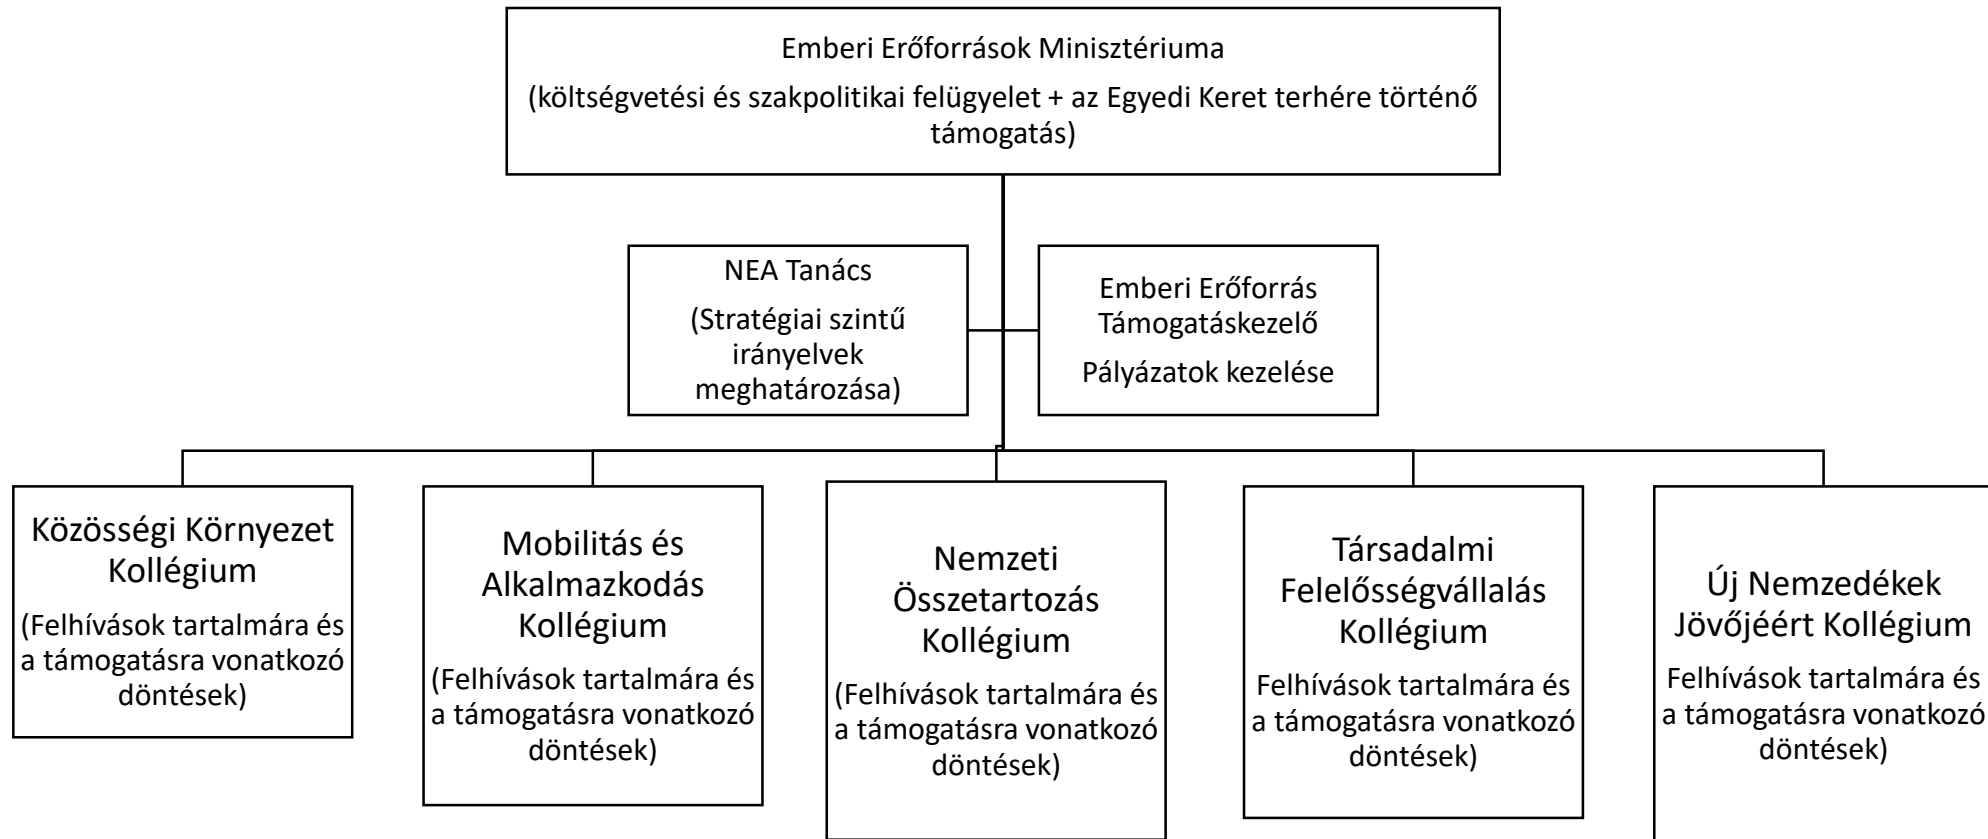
Emberi Erőforrások Minisztériuma

(költségvetési és szakpolitikai felügyelet + az Egyedi Keret terhére történő támogatás)

NEA Tanács

(Stratégiai szintű irányelvek meghatározása)

Emberi Erőforrás Támogatáskezelő

Pályázatok kezelése

Közösségi Környezet Kollégium

(Felhívások tartalmára és a támogatásra vonatkozó döntések)

Mobilitás és Alkalmazkodás Kollégium

(Felhívások tartalmára és a támogatásra vonatkozó döntések)

Nemzeti Összetartozás Kollégium

(Felhívások tartalmára és a támogatásra vonatkozó döntések)

Társadalmi Felelősségvállalás Kollégium

Felhívások tartalmára és a támogatásra vonatkozó döntések)

Új Nemzedékek Jövőjéért Kollégium

Felhívások tartalmára és a támogatásra vonatkozó döntések)